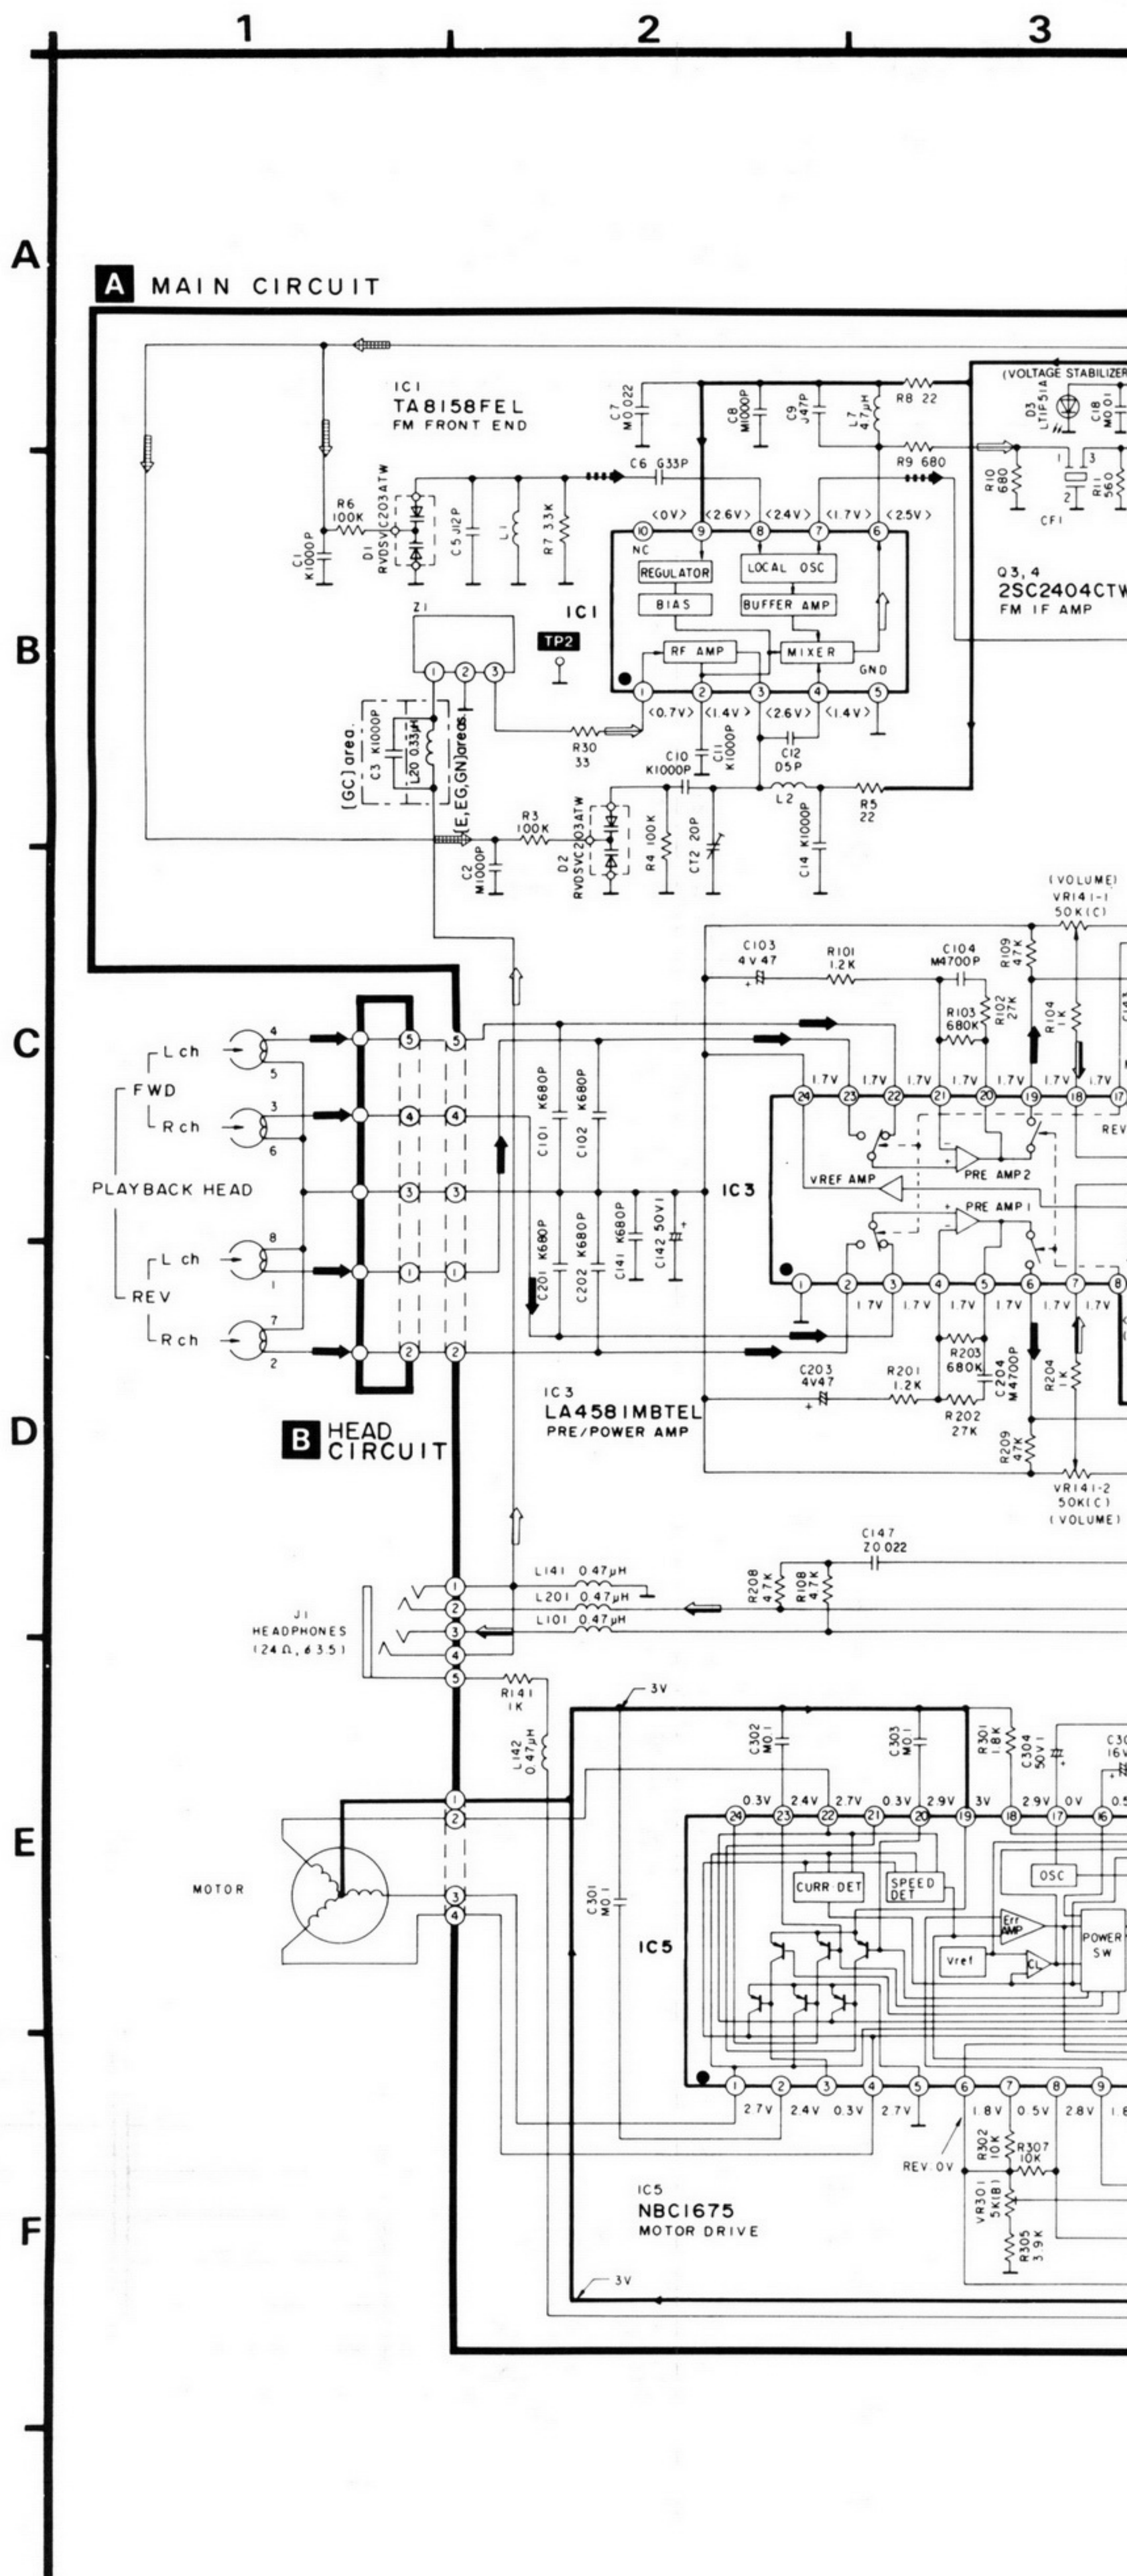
1
2
3

A
B
C
D
E
F

A MAIN CIRCUIT

IC1
TA8158FEL
FM FRONT END

C7 M0.022
C8 M1000P
C9 J47P
L7 4.7μH
R8 22
(VOLTAGE STABILIZER
D3 LTIP51A
C18 M0.01
C6 G33P
R9 680
R10 680
R11 560
CF1
R6 100K
C1 K1000P
D1 RVDSVC203ATW
C5 J12P
L1
R7 3.3K
<0V> <2.6V> <24V> <1.7V> <2.5V>
10 9 8 7 6
NC
REGULATOR
LOCAL OSC
BIAS
BUFFER AMP
Q3, 4
2SC2404CTW
FM IF AMP
Z1
IC1
TP2
RF AMP
MIXER
GND
1 2 3
1 2 3 4 5
<0.7V> <1.4V> <2.6V> <1.4V>
(GC) area
C3 K1000P
L20 0.33μH
(E,EG,GN)areas
R30 33
C10 K1000P
C11 K1000P
C12 D5P
L2
R5 22
R3 100K
C2 M1000P
D2 RVDSVC203ATW
R4 100K
CT2 20P
C14 K1000P
(VOLUME)
VR141-1
50K(C)
C103 4V47
R101 1.2K
C104 M4700P
R109 47K
R103 680K
R102 27K
R104 1K
Lch
FWD
Rch
PLAYBACK HEAD
Lch
REV
Rch
4 5 3 6 8 1 7 2
5 5
4 4
3 3
1 1
2 2
C101 K680P
C102 K680P
IC3
C201 K680P
C202 K680P
C141 K680P
C142 50V1
1.7V 1.7V 1.7V 1.7V 1.7V 1.7V 1.7V 1.7V
24 23 22 21 20 19 18 17
REV
PRE AMP2
VREF AMP
PRE AMP1
1 2 3 4 5 6 7 8
1.7V 1.7V 1.7V 1.7V 1.7V 1.7V
R203 680K
C204 M4700P
R204 1K
C203 4V47
R201 1.2K
R202 27K
IC3
LA4581MBTEL
PRE/POWER AMP
B HEAD CIRCUIT
R209 47K
VR141-2
50K(C)
(VOLUME)
C147
Z0.022
L141 0.47μH
L201 0.47μH
L101 0.47μH
R208 4.7K
R108 4.7K
J1
HEADPHONES
(24Ω, φ3.5)
1 2 3 4 5
R141 1K
L142 0.47μH
3V
C302 M01
C303 M01
R301 1.8K
C304 50V1
C30 16V
0.3V 2.4V 2.7V 0.3V 2.9V 3V 2.9V 0V 0.5
24 23 22 21 20 19 18 17 16
1 2 3 4
MOTOR
C301 M01
IC5
CURR DET
SPEED DET
OSC
Err AMP
Vref
CL
POWER SW
1 2 3 4 5 6 7 8 9
2.7V 2.4V 0.3V 2.7V 1.8V 0.5V 2.8V 1.8
REV 0V
R302 10K
R307 10K
VR301 5K(B)
R305 3.9K
IC5
NBC1675
MOTOR DRIVE
3V